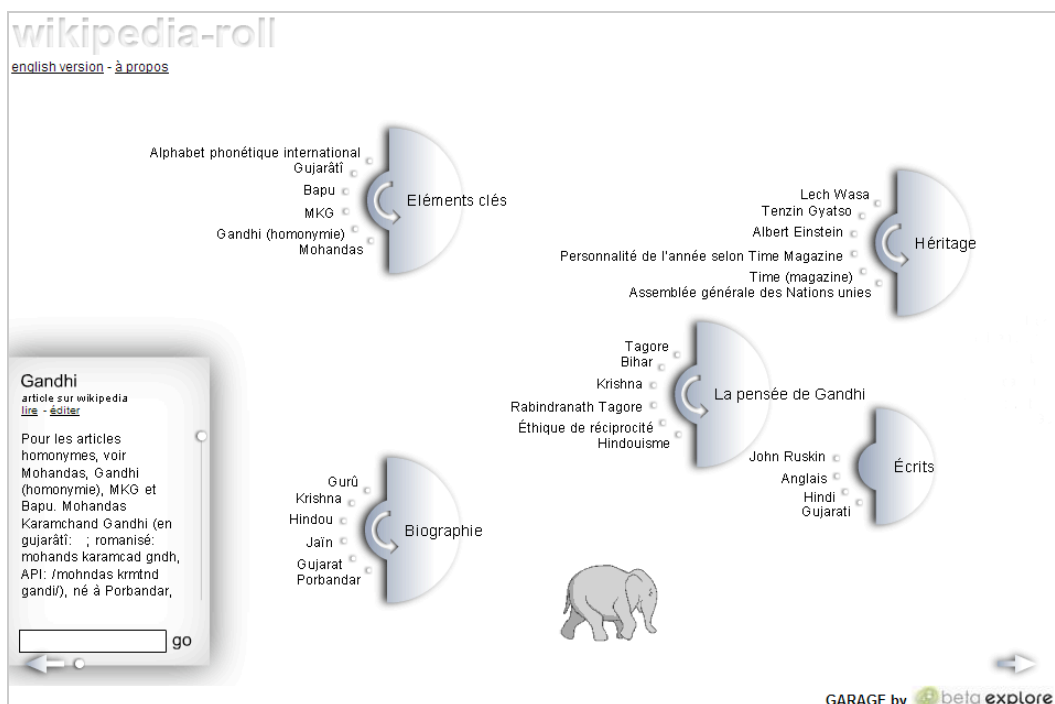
wikipedia-roll
english version - à propos

Alphabet phonétique international
Gujarâtî
Bapu
MKG
Gandhi (homonymie)
Mohandas
Eléments clés

Lech Wasa
Tenzin Gyatso
Albert Einstein
Personnalité de l'année selon Time Magazine
Time (magazine)
Assemblée générale des Nations unies
Héritage

Tagore
Bihar
Krishna
Rabindranath Tagore
Éthique de réciprocité
Hindouisme
La pensée de Gandhi

John Ruskin
Anglais
Hindi
Gujarati
Écrits

Gandhi
article sur wikipedia
lire - éditer

Pour les articles homonymes, voir Mohandas, Gandhi (homonymie), MKG et Bapu. Mohandas Karamchand Gandhi (en gujarâtî: ; romanisé: mohands karamcad gndh, API: /mohndas krmtnd gandi/), né à Porbandar,

go

Gurû
Krishna
Hindou
Jaïn
Gujarat
Porbandar
Biographie

GARAGE by beta explore